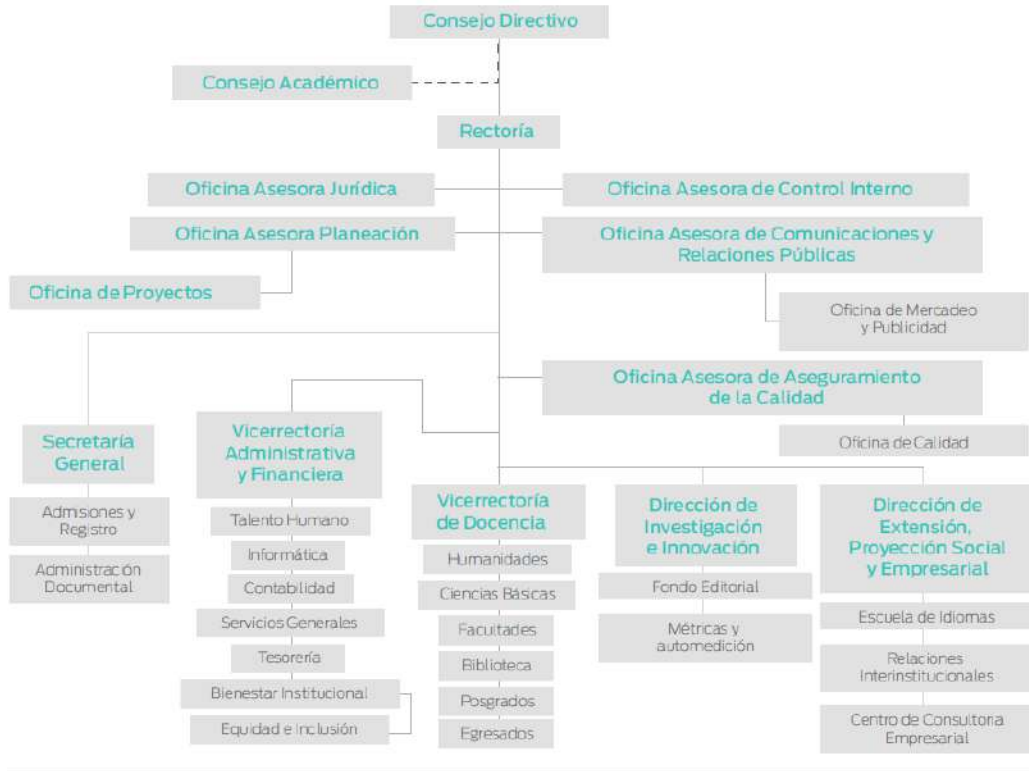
Consejo Directivo

Consejo Académico

Rectoría

Oficina Asesora Jurídica

Oficina Asesora de Control Interno

Oficina Asesora Planeación

Oficina Asesora de Comunicaciones y Relaciones Públicas

Oficina de Proyectos

Oficina de Mercadeo y Publicidad

Oficina Asesora de Aseguramiento de la Calidad

Oficina de Calidad

Secretaría General

Admisiones y Registro

Administración Documental

Vicerrectoría Administrativa y Financiera

Talento Humano

Informática

Contabilidad

Servicios Generales

Tesorería

Bienestar Institucional

Equidad e Inclusión

Vicerrectoría de Docencia

Humanidades

Ciencias Básicas

Facultades

Biblioteca

Posgrados

Egresados

Dirección de Investigación e Innovación

Fondo Editorial

Métricas y automedición

Dirección de Extensión, Proyección Social y Empresarial

Escuela de Idiomas

Relaciones Interinstitucionales

Centro de Consultoría Empresarial